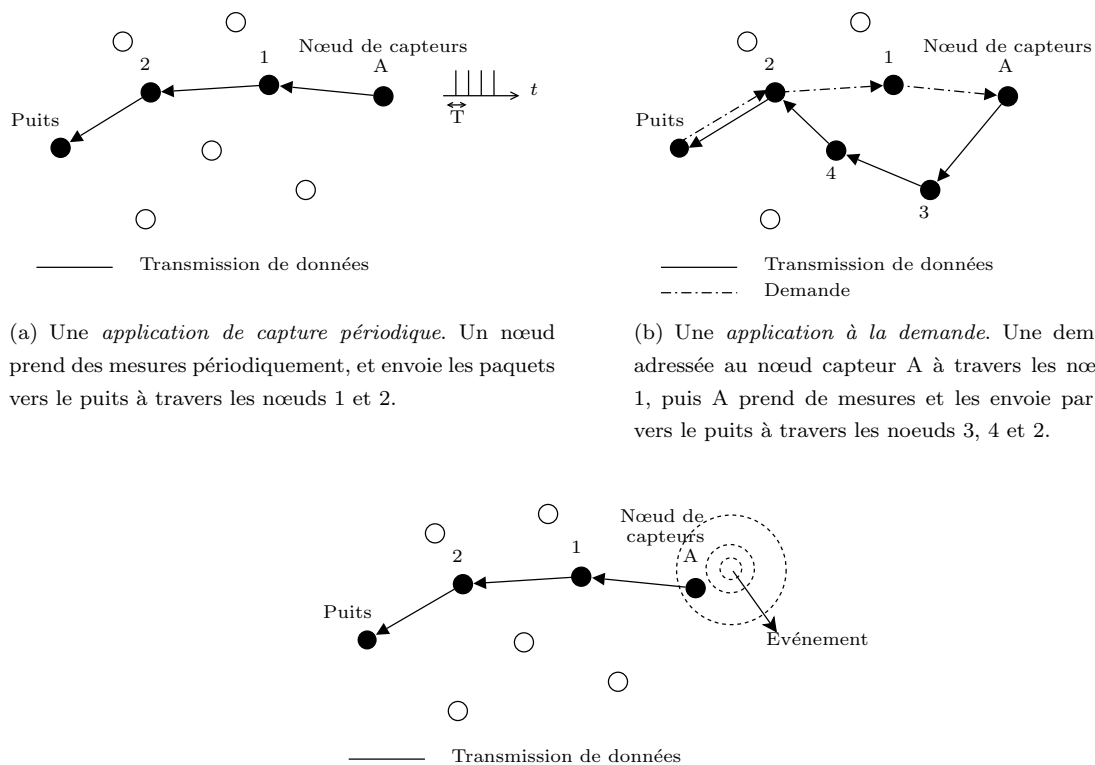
Nœud de capteurs
2
1
A
Puits
$t$
T
Transmission de données

Nœud de capteurs
2
1
A
Puits
4
3
Transmission de données
Demande

(a) Une *application de capture périodique*. Un nœud prend des mesures périodiquement, et envoie les paquets vers le puits à travers les nœuds 1 et 2.

(b) Une *application à la demande*. Une dem adressée au nœud capteur A à travers les nœ 1, puis A prend de mesures et les envoie par vers le puits à travers les noeuds 3, 4 et 2.

Nœud de capteurs
2
1
A
Puits
Evénement
Transmission de données